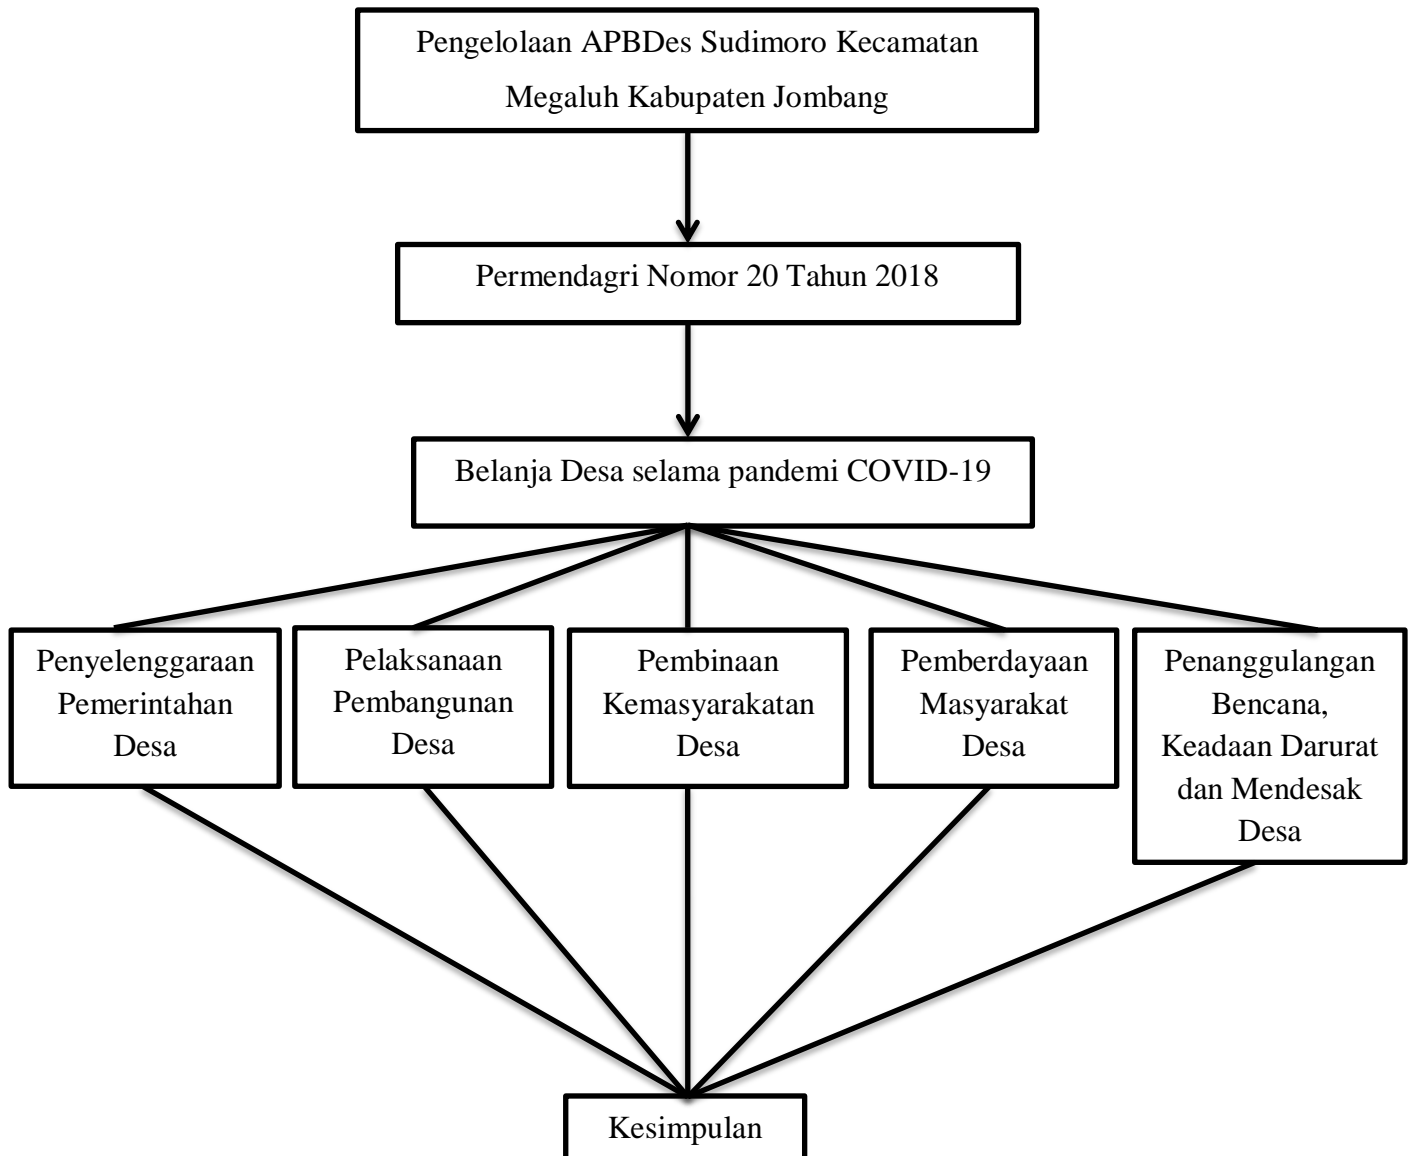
Pengelolaan APBDes Sudimoro Kecamatan Megaluh Kabupaten Jombang

Permendagri Nomor 20 Tahun 2018

Belanja Desa selama pandemi COVID-19

Penyelenggaraan Pemerintahan Desa

Pelaksanaan Pembangunan Desa

Pembinaan Kemasyarakatan Desa

Pemberdayaan Masyarakat Desa

Penanggulangan Bencana, Keadaan Darurat dan Mendesak Desa

Kesimpulan